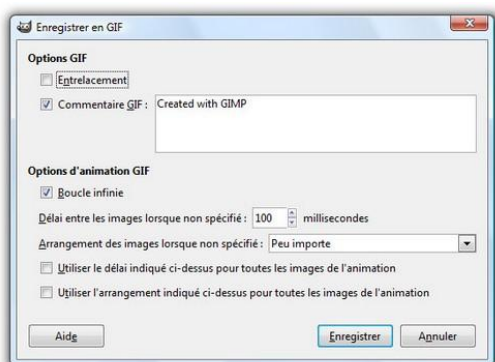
Enregistrer en GIF

Options GIF

Entrelacement

Commentaire GIF : Created with GIMP

Options d'animation GIF

Boucle infinie

Délai entre les images lorsque non spécifié : 100 millisecondes

Arrangement des images lorsque non spécifié : Peu importe

Utiliser le délai indiqué ci-dessus pour toutes les images de l'animation

Utiliser l'arrangement indiqué ci-dessus pour toutes les images de l'animation

Aide

Enregistrer

Annuler